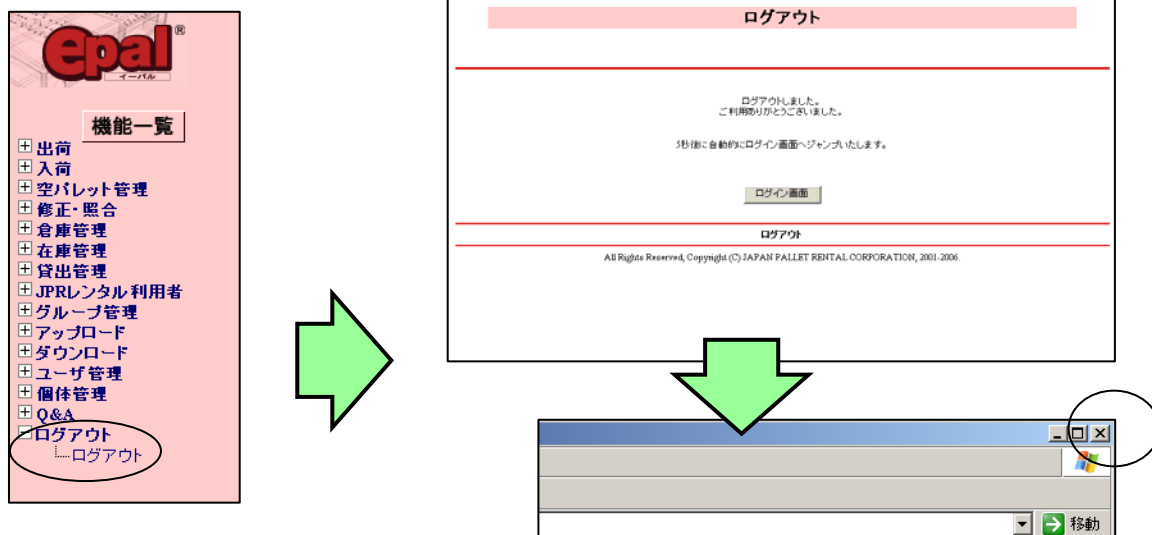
epal®
イーパル

機能一覧

⊞出荷
⊞入荷
⊞空パレット管理
⊞修正・照合
⊞倉庫管理
⊞在庫管理
⊞貸出管理
⊞JPRレンタル利用者
⊞グループ管理
⊞アップロード
⊞ダウンロード
⊞ユーザ管理
⊞個体管理
⊞Q&A
⊟ログアウト
ログアウト

ログアウト

ログアウトしました。
ご利用ありがとうございました。

5秒後に自動的にログイン画面へジャンプいたします。

ログイン画面

ログアウト

All Rights Reserved, Copyright (C) JAPAN PALLET RENTAL CORPORATION, 2001-2006.

移動